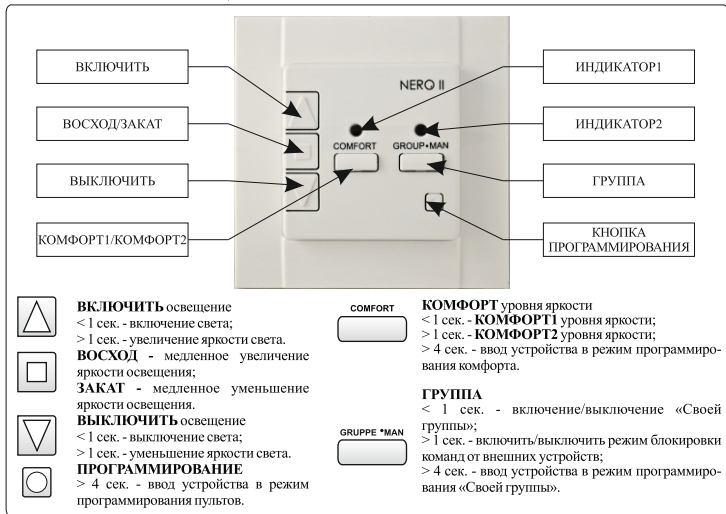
ВКЛЮЧИТЬ

ВОСХОД/ЗАКАТ

ВЫКЛЮЧИТЬ

КОМФОРТ1/КОМФОРТ2

NERO II

COMFORT

GROUP•MAN

ИНДИКАТОР1

ИНДИКАТОР2

ГРУППА

КНОПКА ПРОГРАММИРОВАНИЯ

**ВКЛЮЧИТЬ** освещение
< 1 сек. - включение света;
> 1 сек. - увеличение яркости света.
**ВОСХОД** - медленное увеличение яркости освещения;
**ЗАКАТ** - медленное уменьшение яркости освещения.
**ВЫКЛЮЧИТЬ** освещение
< 1 сек. - выключение света;
> 1 сек. - уменьшение яркости света.
**ПРОГРАММИРОВАНИЕ**
> 4 сек. - ввод устройства в режим программирования пультов.

COMFORT

**КОМФОРТ** уровня яркости
< 1 сек. - **КОМФОРТ1** уровня яркости;
> 1 сек. - **КОМФОРТ2** уровня яркости;
> 4 сек. - ввод устройства в режим программирования комфорта.

GRUPPE •MAN

**ГРУППА**
< 1 сек. - включение/выключение «Своей группы»;
> 1 сек. - включить/выключить режим блокировки команд от внешних устройств;
> 4 сек. - ввод устройства в режим программирования «Своей группы».